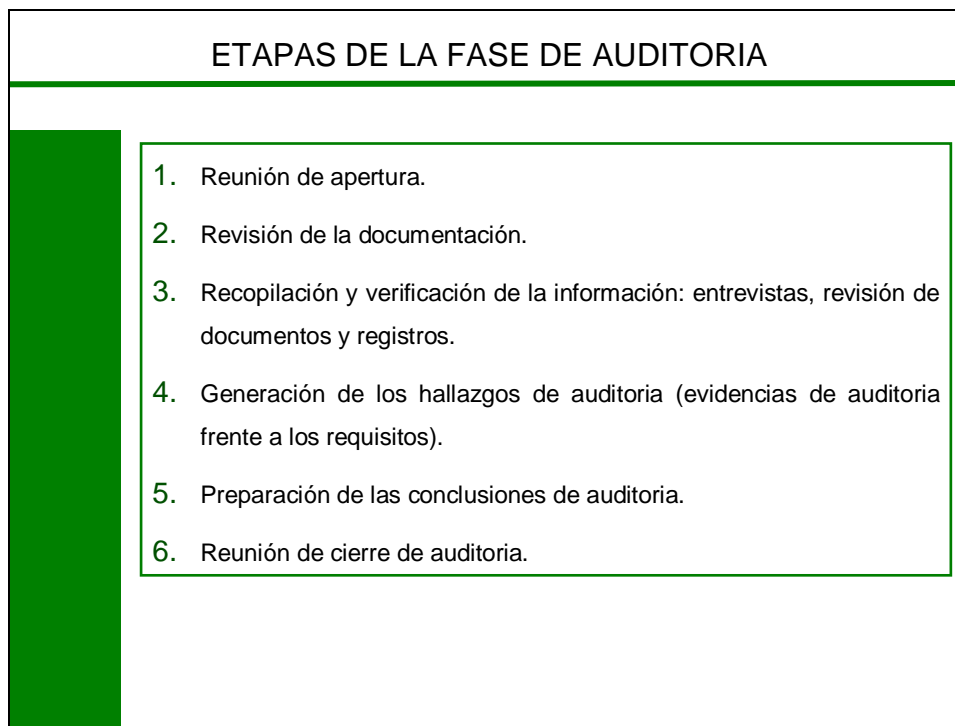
ETAPAS DE LA FASE DE AUDITORIA

1. Reunión de apertura.

2. Revisión de la documentación.

3. Recopilación y verificación de la información: entrevistas, revisión de documentos y registros.

4. Generación de los hallazgos de auditoria (evidencias de auditoria frente a los requisitos).

5. Preparación de las conclusiones de auditoria.

6. Reunión de cierre de auditoria.